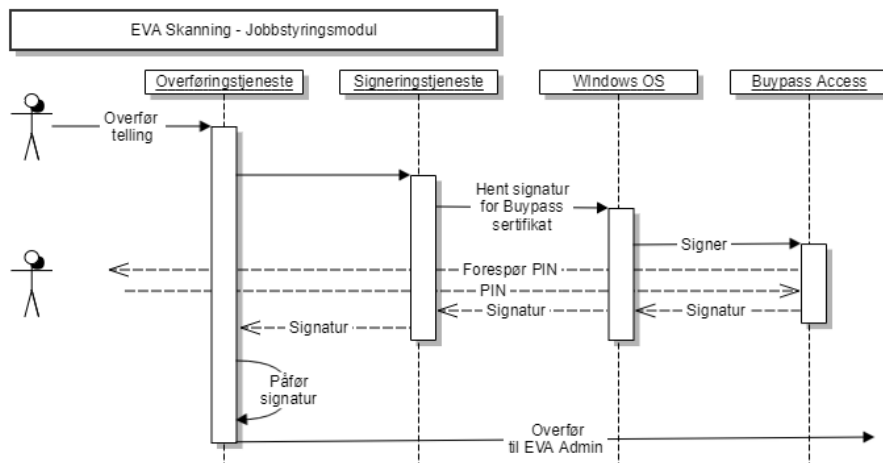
EVA Skanning - Jobbstyringsmodul

Overføringstjeneste

Signeringstjeneste

Windows OS

Buypass Access

Overfør telling

Hent signatur for Buypass sertifikat

Signer

Forespør PIN

PIN

Signatur

Signatur

Signatur

Påfør signatur

Overfør til EVA Admin